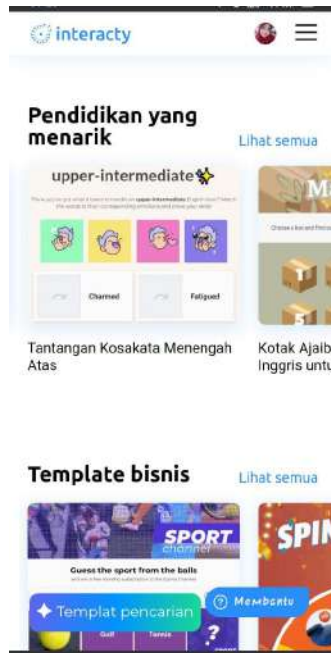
interacty

Pendidikan yang menarik

Lihat semua

upper-intermediate

Charmed

Fatigued

Tantangan Kosakata Menengah Atas

M

Kotak Ajaib Inggris untu

Template bisnis

Lihat semua

SPORT channel

Guess the sport from the balls

Golf

Tennis

SPI

Templat pencarian

Membantu